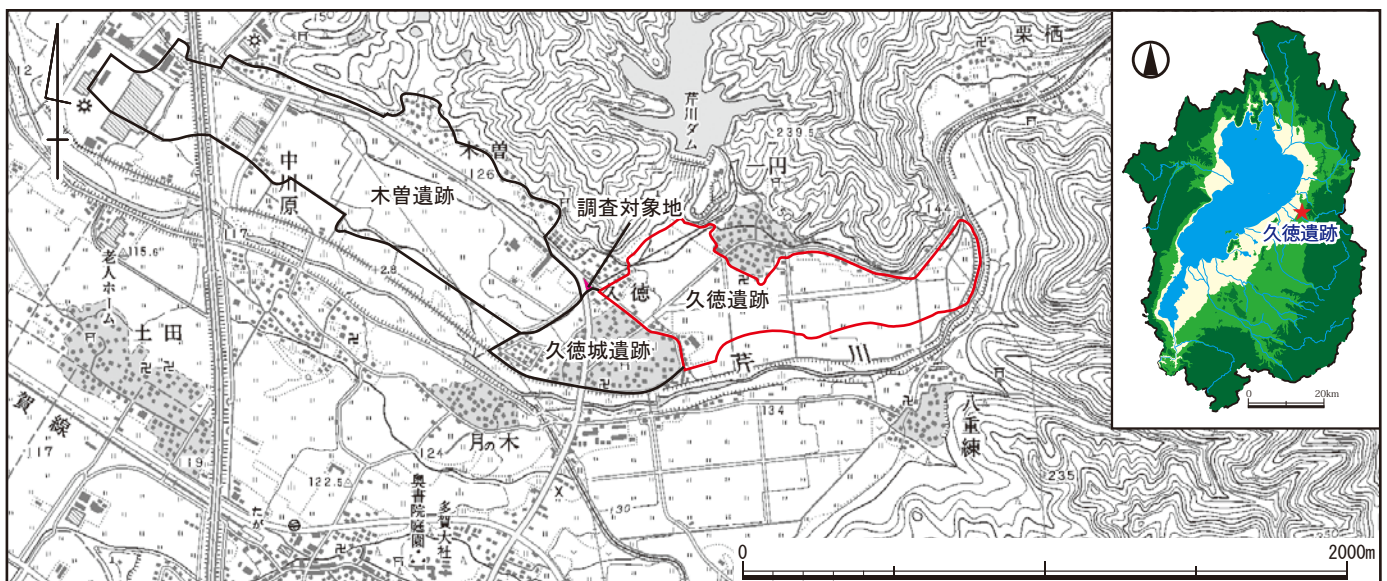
150
12
栗栖
芹川ダム
239.5
木曽
126
一円
中川原
木曽遺跡
調査対象地
144
117
115.6
老人ホーム
2.8
徳
久徳遺跡
土田
久徳城遺跡
芹
川
134
賀
線
117
19
月の木
124
八重練
122.5
奥書院庭園
多賀大社
130
235
たが
0
2000m
久徳遺跡
0
20km